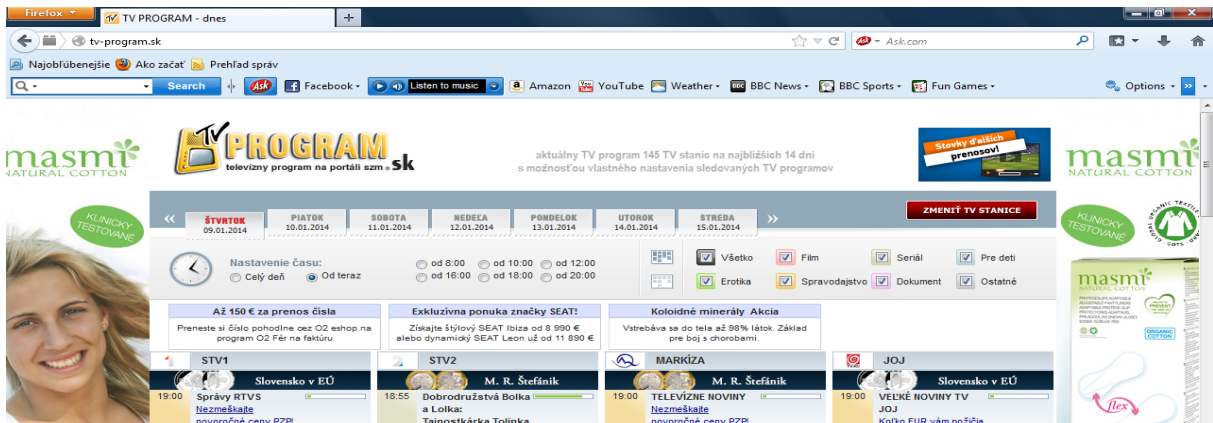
Firefox
TV PROGRAM - dnes
+
tv-program.sk
Ask.com
Najobľúbenejšie Ako začať Prehľad správ
Search
Ask
Facebook
Listen to music
Amazon YouTube Weather BBC News BBC Sports Fun Games
Options

masmi NATURAL COTTON
KLINICKY TESTOVANÉ

TV PROGRAM.sk
televízny program na portáli szm.sk

aktuálny TV program 145 TV staníc na najbližších 14 dní
s možnosťou vlastného nastavenia sledovaných TV programov

Stovky ďalších prenosov!

masmi NATURAL COTTON
KLINICKY TESTOVANÉ

«
ŠTVRTOK 09.01.2014
PIATOK 10.01.2014
SOBOTA 11.01.2014
NEDEĽA 12.01.2014
PONDELOK 13.01.2014
UTOROK 14.01.2014
STREDA 15.01.2014
»
ZMENIŤ TV STANICE

Nastavenie času:
Celý deň
Od teraz
od 8:00 od 10:00 od 12:00
od 16:00 od 18:00 od 20:00

Všetko
Film
Seriál
Pre deti
Erotika
Spravodajstvo
Dokument
Ostatné

Až 150 € za prenos čísla
Preneste si číslo pohodlne cez O2 eshop na program O2 Fér na faktúru

Exkluzívna ponuka značky SEAT!
Získajte štýlový SEAT Ibiza od 8 990 € alebo dynamický SEAT Leon už od 11 890 €

Koloidné minerály Akcia
Vstrebáva sa do tela až 98% látok. Základ pre boj s chorobami.

STV1
Slovensko v EÚ
19:00 Správy RTVS
Nezmeškajte
novoročné ceny PZP!

STV2
M. R. Štefánik
18:55 Dobrodružstvá Bolka a Lolka: Tajnostkárka Tolinka

MARKÍZA
M. R. Štefánik
19:00 TELEVÍZNE NOVINY
Nezmeškajte
novoročné ceny PZP!

JOJ
Slovensko v EÚ
19:00 VEĽKÉ NOVINY TV JOJ
Koľko EUR vám požičia

masmi NATURAL COTTON
ORGANIC COTTON
flex